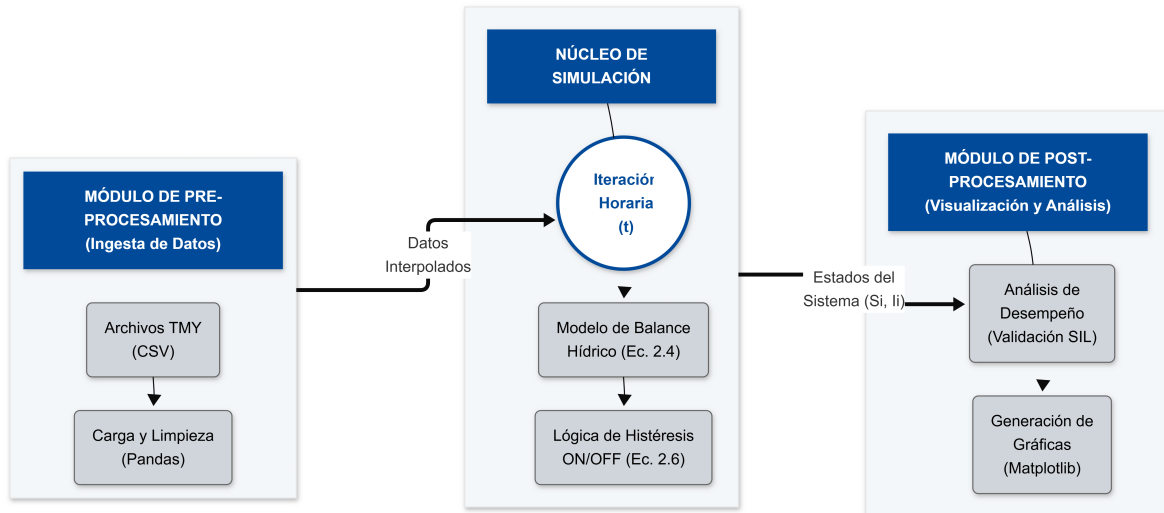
MÓDULO DE PRE-PROCESAMIENTO
(Ingesta de Datos)

Archivos TMY
(CSV)

Carga y Limpieza
(Pandas)

Datos
Interpolados

NÚCLEO DE SIMULACIÓN

Iteración
Horaria
(t)

Modelo de Balance
Hídrico (Ec. 2.4)

Lógica de Histéresis
ON/OFF (Ec. 2.6)

Estados del
Sistema (Si, Ii)

MÓDULO DE POST-PROCESAMIENTO
(Visualización y Análisis)

Análisis de
Desempeño
(Validación SIL)

Generación de
Gráficas
(Matplotlib)